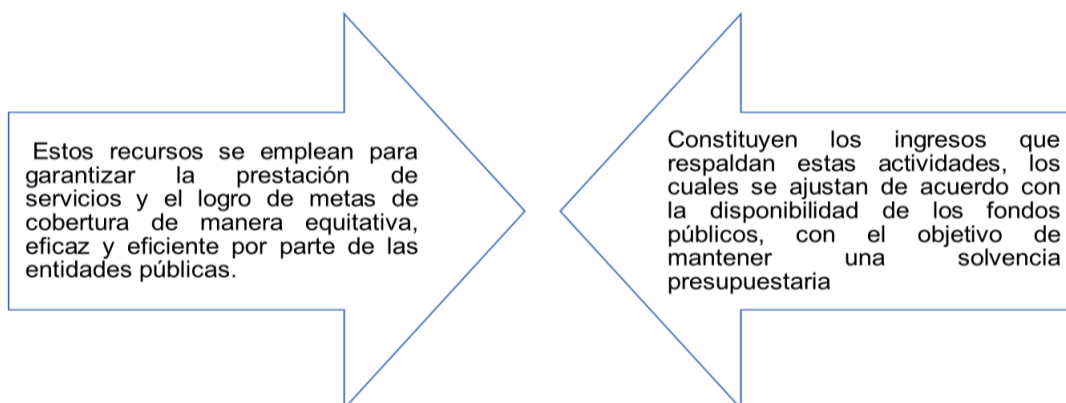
Estos recursos se emplean para garantizar la prestación de servicios y el logro de metas de cobertura de manera equitativa, eficaz y eficiente por parte de las entidades públicas.

Constituyen los ingresos que respaldan estas actividades, los cuales se ajustan de acuerdo con la disponibilidad de los fondos públicos, con el objetivo de mantener una solvencia presupuestaria